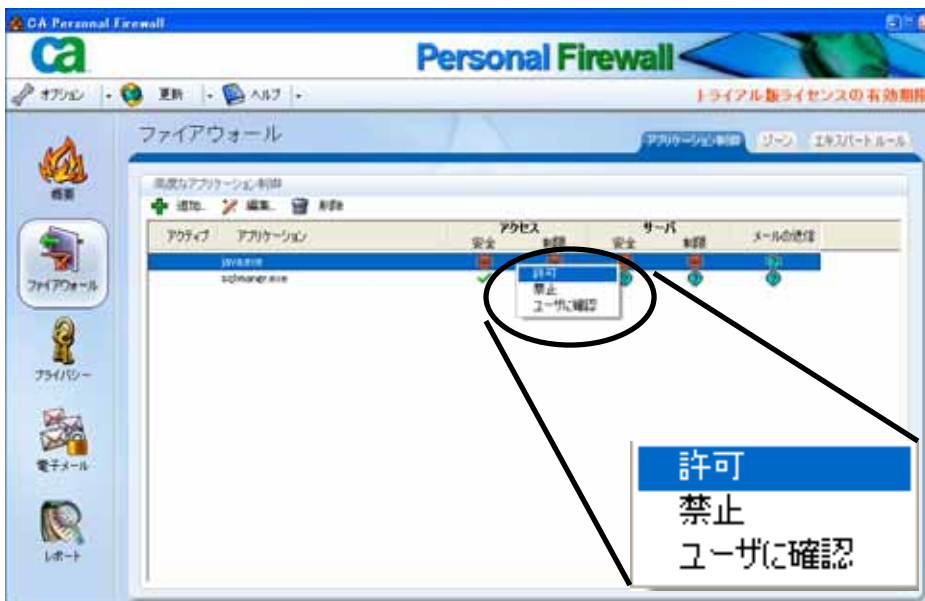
CA Personal Firewall

ca

Personal Firewall

オプション 更新 ヘルプ

トライアル版ライセンスの有効期限

ファイアウォール

アプリケーション制御 ゾーン エキスパートルール

概要

ファイアウォール

プライバシー

電子メール

レポート

高度なアプリケーション制御

追加 編集 削除

| アクティブ | アプリケーション | アクセス 安全 | アクセス 制限 | サーバ 安全 | サーバ 制限 | メールの送信 |
|---|---|---|---|---|---|---|
| | java.exe | | | | | |
| | sqlmangr.exe | | | | | |

許可
禁止
ユーザに確認

許可
禁止
ユーザに確認